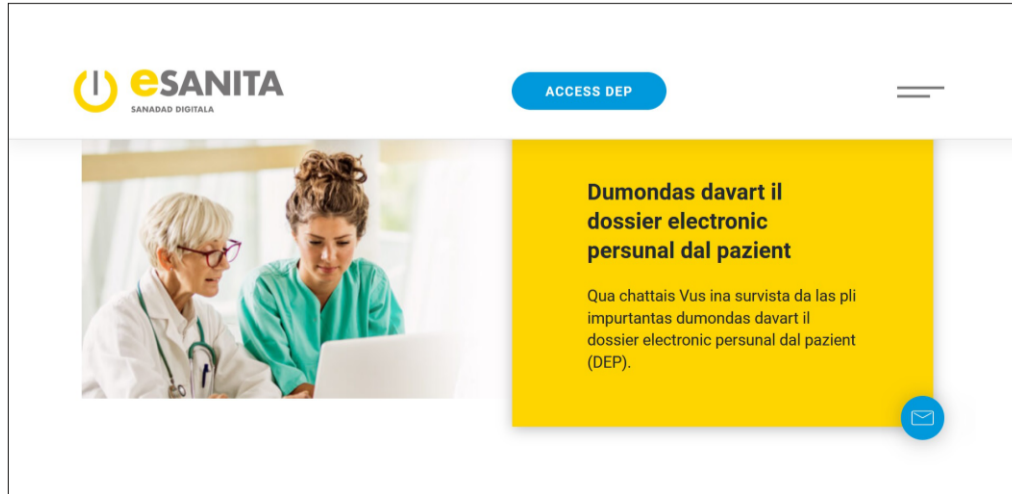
eSANITA
SANADAD DIGITALA

ACCESS DEP

Dumondas davart il dossier electronic persunal dal pazient

Qua chattais Vus ina survista da las pli impurtantas dumondas davart il dossier electronic persunal dal pazient (DEP).